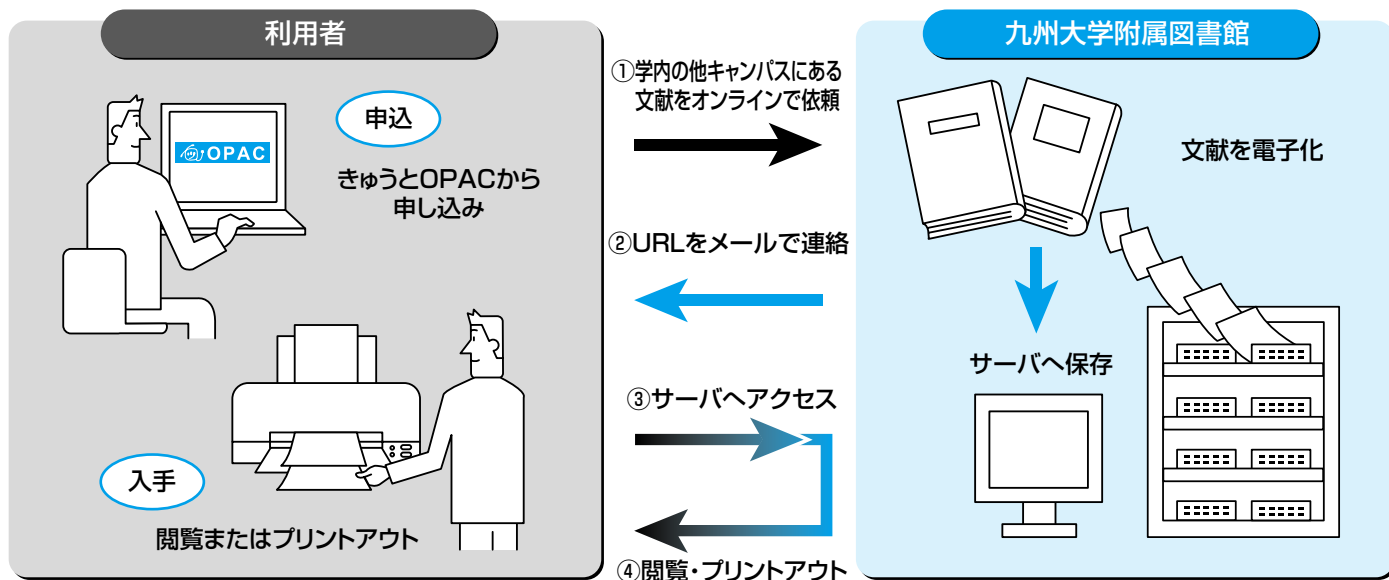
利用者

申込

OPAC

きゅうとOPACから申し込み

入手

閲覧またはプリントアウト

①学内の他キャンパスにある文献をオンラインで依頼

②URLをメールで連絡

③サーバへアクセス

④閲覧・プリントアウト

九州大学附属図書館

文献を電子化

サーバへ保存